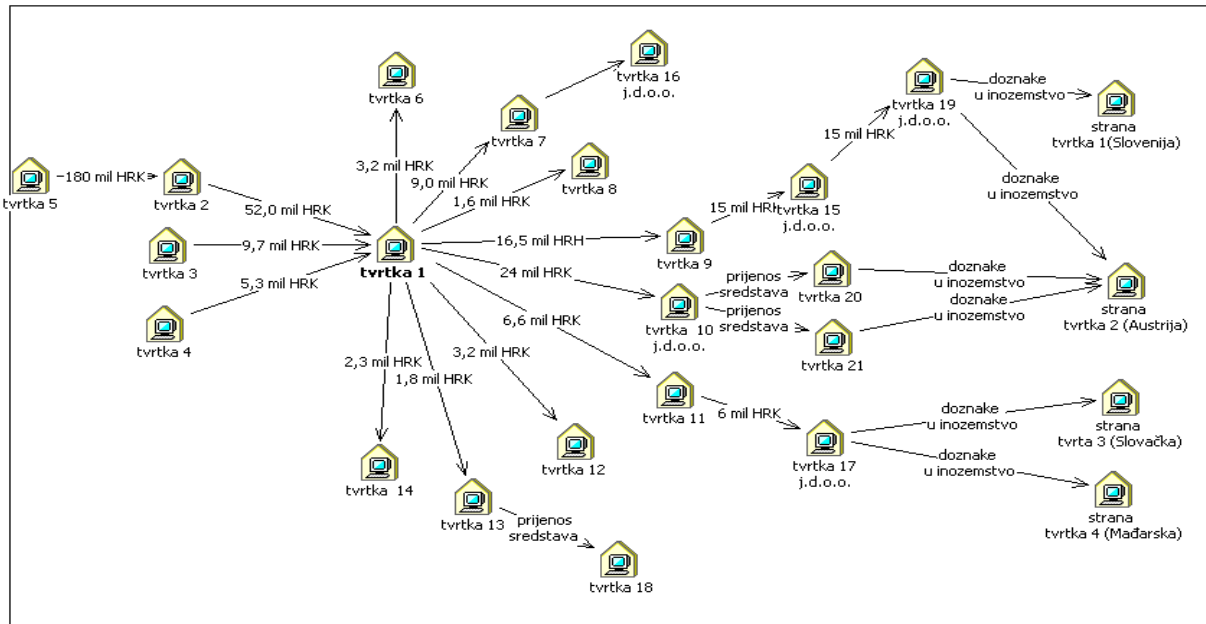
tvrtka 16
j.d.o.o.

tvrtka 6

tvrtka 7

tvrtka 19
j.d.o.o.

doznake
u inozemstvo

strana
tvrtka 1(Slovenija)

15 mil HRK

tvrtka 5

180 mil HRK

tvrtka 2

3,2 mil HRK

9,0 mil HRK

tvrtka 8

1,6 mil HRK

52,0 mil HRK

15 mil HRK

tvrtka 15
j.d.o.o.

doznake
u inozemstvo

tvrtka 3

9,7 mil HRK

16,5 mil HRH

tvrtka 9

5,3 mil HRK

tvrtka 1

24 mil HRK

prijenos
sredstava

tvrtka 20

doznake
u inozemstvo

tvrtka 4

prijenos
sredstava

tvrtka 10
j.d.o.o.

doznake
u inozemstvo

strana
tvrtka 2 (Austrija)

6,6 mil HRK

tvrtka 21

2,3 mil HRK

3,2 mil HRK

1,8 mil HRK

tvrtka 11

6 mil HRK

doznake
u inozemstvo

strana
tvrta 3 (Slovačka)

tvrtka 12

tvrtka 17
j.d.o.o.

doznake
u inozemstvo

tvrtka 14

tvrtka 13

prijenos
sredstava

strana
tvrtka 4 (Mađarska)

tvrtka 18